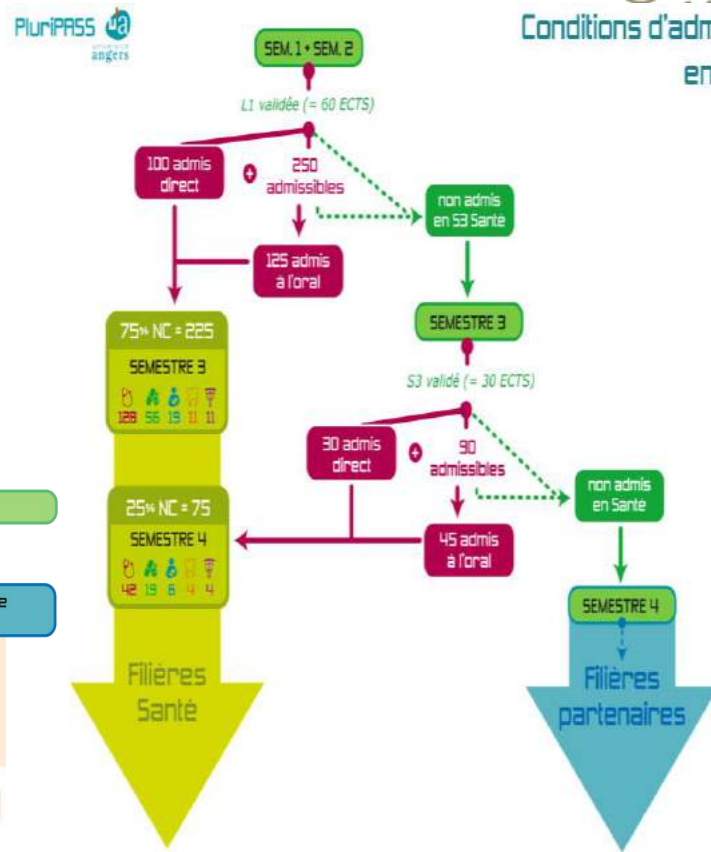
PluriPASS ua université angers

Conditions d'adm

en

SEM. 1 + SEM. 2

L1 validée (= 60 ECTS)

100 admis direct

+

250 admissibles

non admis en S3 Santé

125 admis à l'oral

SEMESTRE 3

75% NC = 225

SEMESTRE 3

128 56 19 11 11

S3 validé (= 30 ECTS)

30 admis direct

+

90 admissibles

non admis en Santé

25% NC = 75

SEMESTRE 4

42 19 6 4 4

45 admis à l'oral

SEMESTRE 4

Filières Santé

Filières partenaires

e